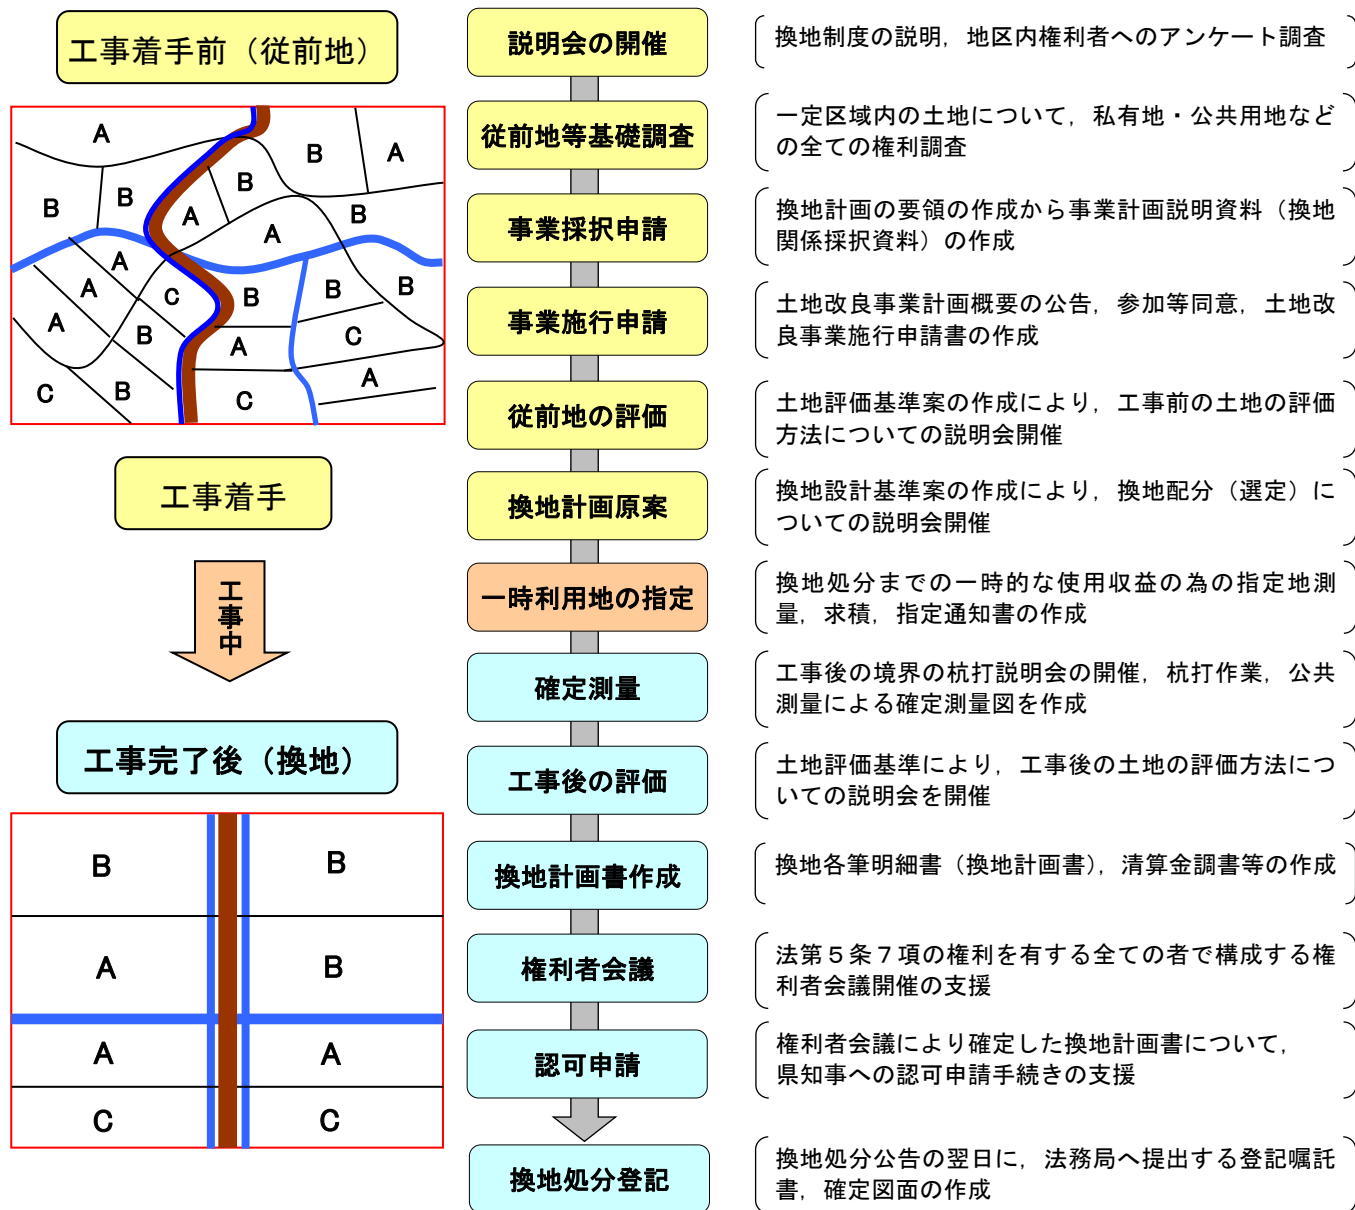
工事着手前（従前地）

A B A B B B A A A B A B B A C B A B A C C B C A

工事着手

工事中

工事完了後（換地）

B B A B A A C C

説明会の開催
換地制度の説明，地区内権利者へのアンケート調査

従前地等基礎調査
一定区域内の土地について，私有地・公共用地などの全ての権利調査

事業採択申請
換地計画の要領の作成から事業計画説明資料（換地関係採択資料）の作成

事業施行申請
土地改良事業計画概要の公告，参加等同意，土地改良事業施行申請書の作成

従前地の評価
土地評価基準案の作成により，工事前の土地の評価方法についての説明会開催

換地計画原案
換地設計基準案の作成により，換地配分（選定）についての説明会開催

一時利用地の指定
換地処分までの一時的な使用収益の為の指定地測量，求積，指定通知書の作成

確定測量
工事後の境界の杭打説明会の開催，杭打作業，公共測量による確定測量図を作成

工事後の評価
土地評価基準により，工事後の土地の評価方法についての説明会を開催

換地計画書作成
換地各筆明細書（換地計画書），清算金調書等の作成

権利者会議
法第５条７項の権利を有する全ての者で構成する権利者会議開催の支援

認可申請
権利者会議により確定した換地計画書について，県知事への認可申請手続きの支援

換地処分登記
換地処分公告の翌日に，法務局へ提出する登記嘱託書，確定図面の作成